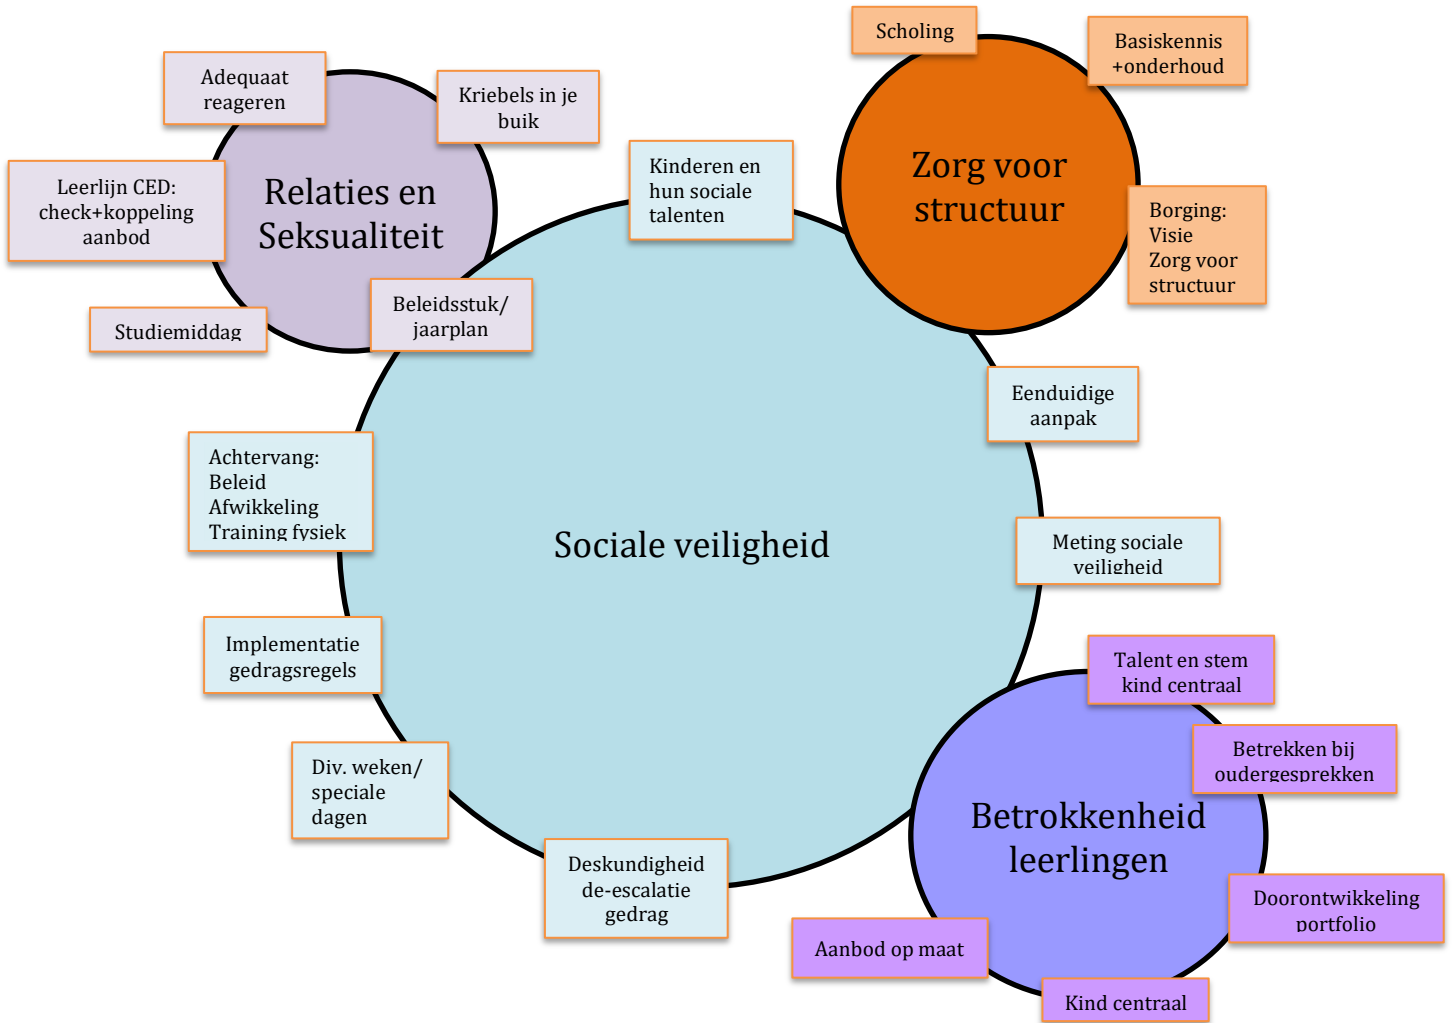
Adequaat reageren

Kriebels in je buik

Leerlijn CED: check+koppeling aanbod

Relaties en Seksualiteit

Studiemiddag

Beleidsstuk/ jaarplan

Kinderen en hun sociale talenten

Scholing

Basiskennis +onderhoud

Zorg voor structuur

Borging: Visie Zorg voor structuur

Eenduidige aanpak

Achtervang: Beleid Afwikkeling Training fysiek

Sociale veiligheid

Meting sociale veiligheid

Implementatie gedragsregels

Talent en stem kind centraal

Betrekken bij oudergesprekken

Div. weken/ speciale dagen

Betrokkenheid leerlingen

Deskundigheid de-escalatie gedrag

Doorontwikkeling portfolio

Aanbod op maat

Kind centraal